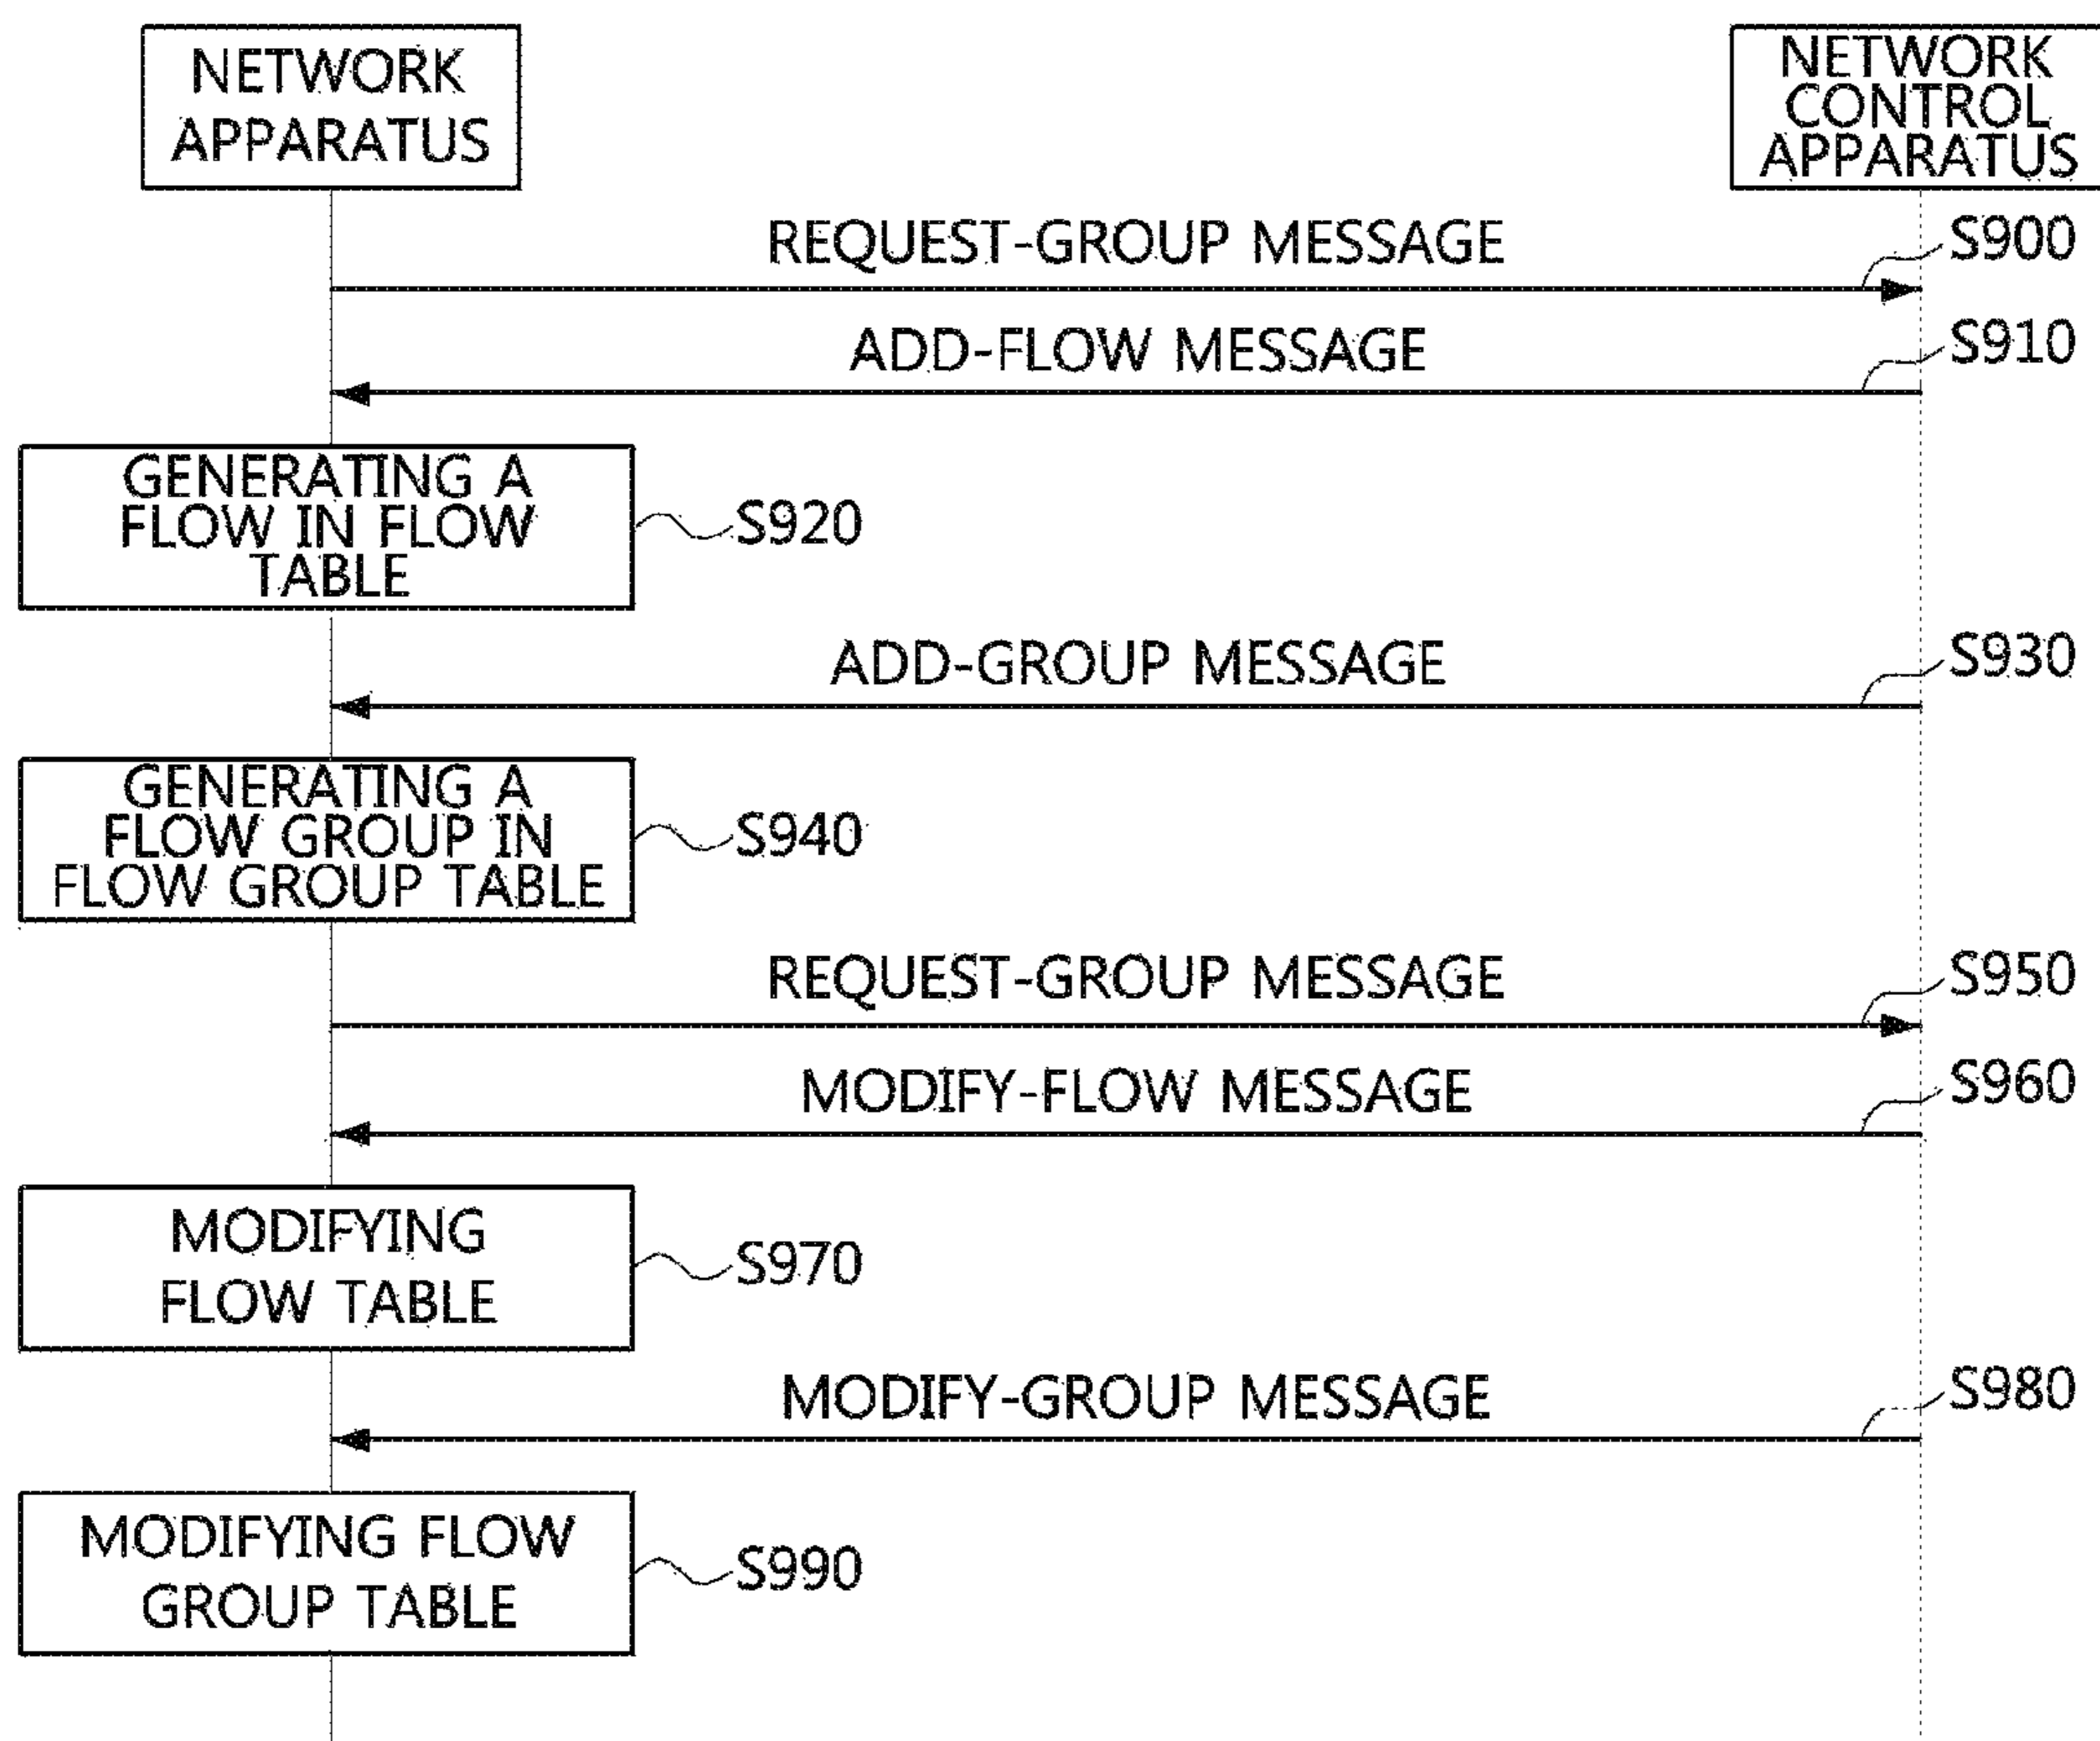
NETWORK APPARATUS

NETWORK CONTROL APPARATUS

REQUEST-GROUP MESSAGE

S900

ADD-FLOW MESSAGE

S910

GENERATING A FLOW IN FLOW TABLE

S920

ADD-GROUP MESSAGE

S930

GENERATING A FLOW GROUP IN FLOW GROUP TABLE

S940

REQUEST-GROUP MESSAGE

S950

MODIFY-FLOW MESSAGE

S960

MODIFYING FLOW TABLE

S970

MODIFY-GROUP MESSAGE

S980

MODIFYING FLOW GROUP TABLE

S990